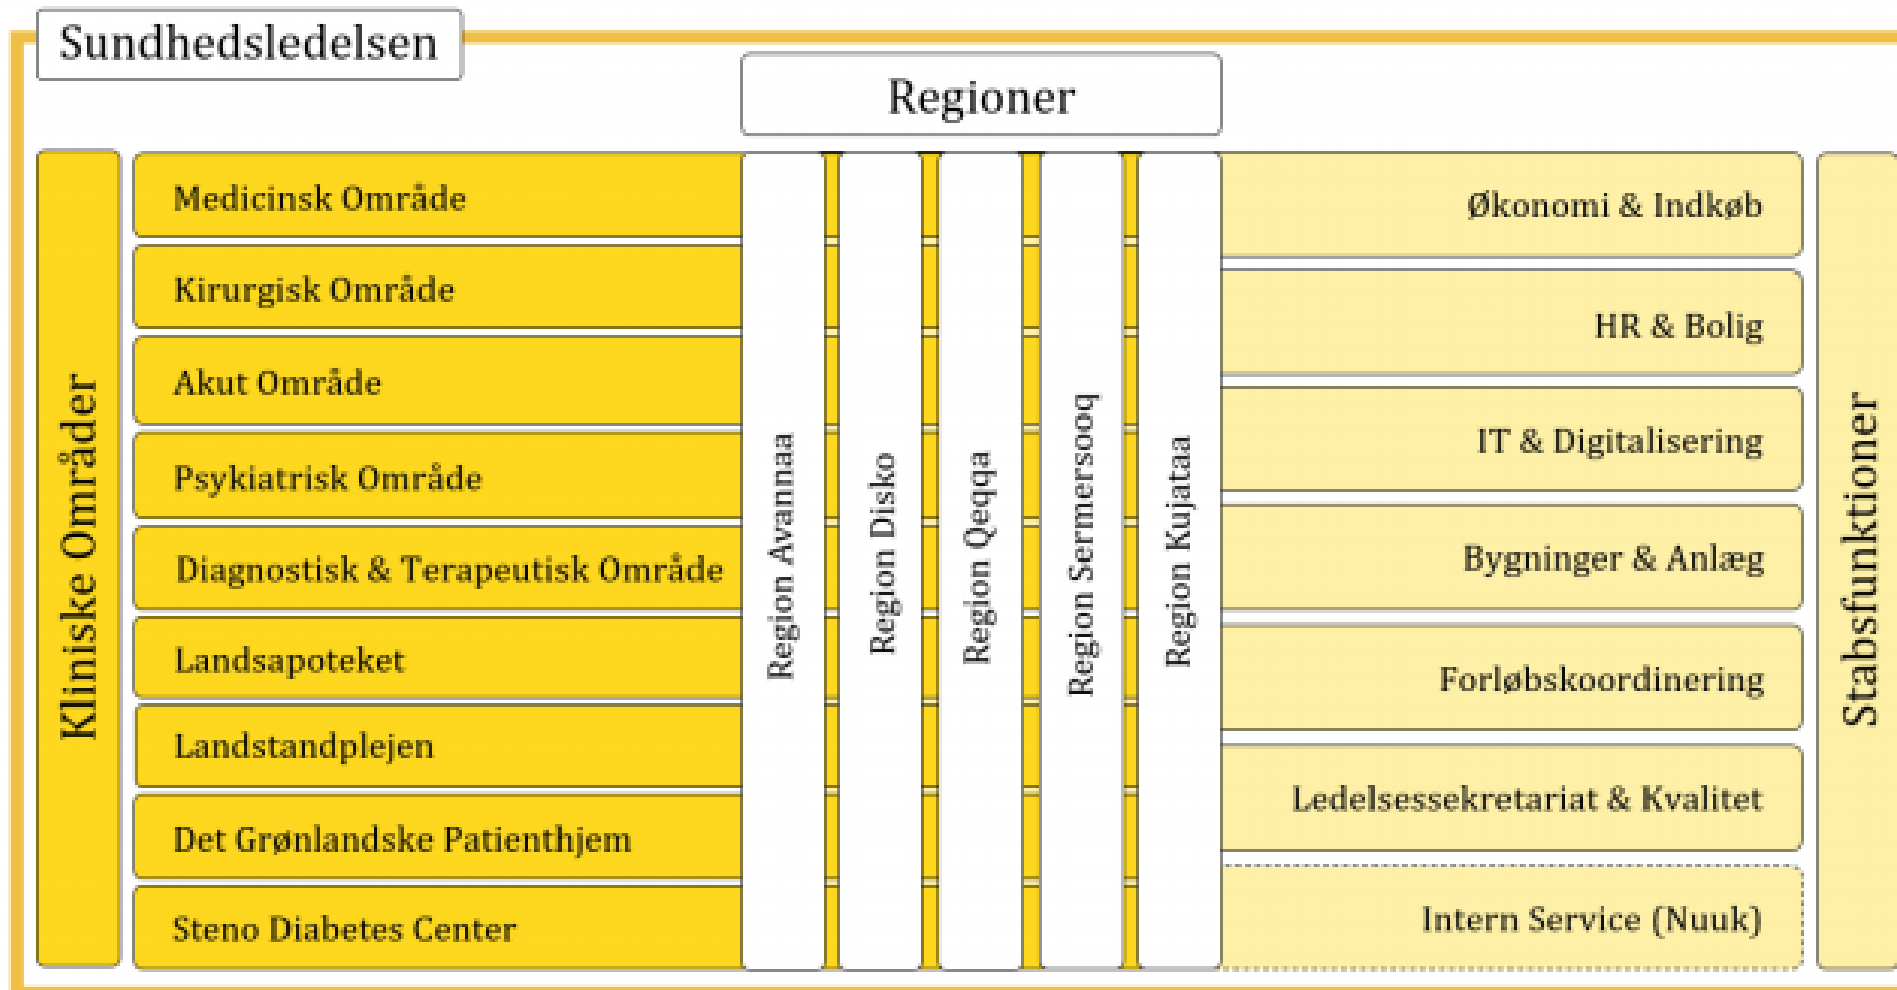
Sundhedsledelsen

Regioner

Kliniske Områder

Medicinsk Område

Kirurgisk Område

Akut Område

Psykiatrisk Område

Diagnostisk & Terapeutisk Område

Landsapoteket

Landstandplejen

Det Grønlandske Patienthjem

Steno Diabetes Center

Region Avannaa

Region Disko

Region Qeqqa

Region Sermersooq

Region Kujataa

Økonomi & Indkøb

HR & Bolig

IT & Digitalisering

Bygninger & Anlæg

Forløbskoordinering

Ledelsessekretariat & Kvalitet

Intern Service (Nuuk)

Stabsfunktioner